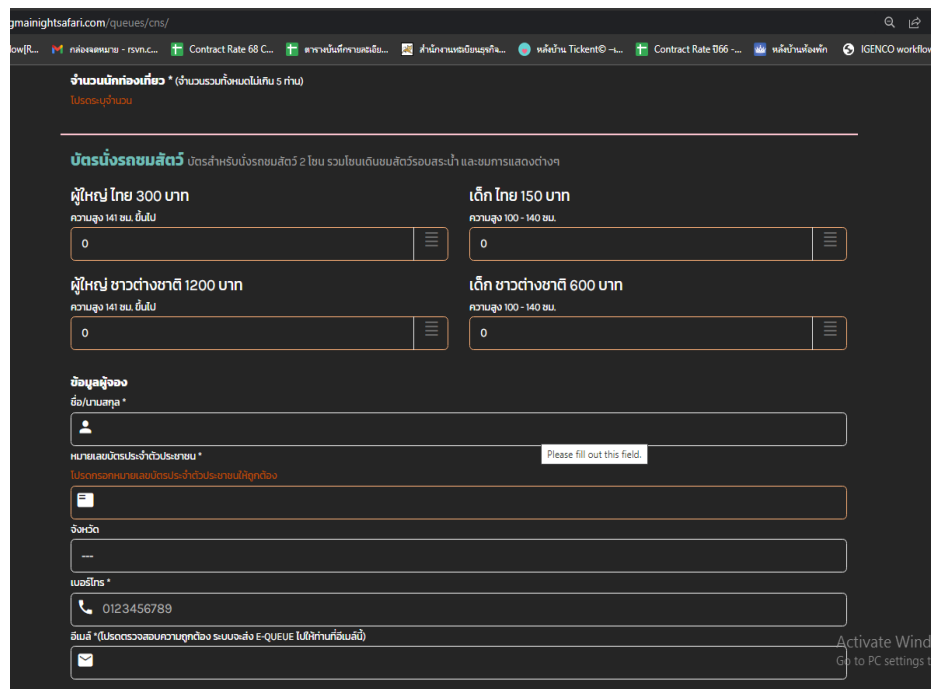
gmainightsafari.com/queues/cns/

low[R... กล่องจดหมาย - rsvn.c... Contract Rate 68 C... ตารางบันทึกรายละเอีย... สำนักงานทะเบียนธุรกิจ... หลังบ้าน Tickent© –... Contract Rate ปี66 -... หลังบ้านห้องพัก IGENCO workflow

จำนวนนักท่องเที่ยว * (จำนวนรวมทั้งหมดไม่เกิน 5 ท่าน)
โปรดระบุจำนวน

บัตรนั่งรถชมสัตว์ บัตรสำหรับนั่งรถชมสัตว์ 2 โซน รวมโซนเดินชมสัตว์รอบสระน้ำ และชมการแสดงต่างๆ

ผู้ใหญ่ ไทย 300 บาท
ความสูง 141 ซม. ขึ้นไป
0

เด็ก ไทย 150 บาท
ความสูง 100 - 140 ซม.
0

ผู้ใหญ่ ชาวต่างชาติ 1200 บาท
ความสูง 141 ซม. ขึ้นไป
0

เด็ก ชาวต่างชาติ 600 บาท
ความสูง 100 - 140 ซม.
0

ข้อมูลผู้จอง
ชื่อ/นามสกุล *

Please fill out this field.

หมายเลขบัตรประจำตัวประชาชน *
โปรดกรอกหมายเลขบัตรประจำตัวประชาชนให้ถูกต้อง

จังหวัด
---

เบอร์โทร *
0123456789

อีเมล์ *(โปรดตรวจสอบความถูกต้อง ระบบจะส่ง E-QUEUE ไปให้ท่านที่อีเมล์นี้)

Activate Wind
Go to PC settings t